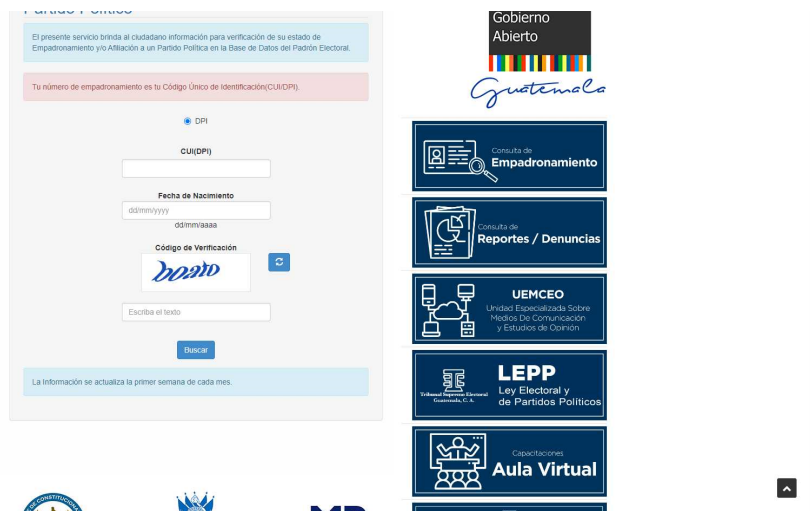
Partido Político

El presente servicio brinda al ciudadano información para verificación de su estado de Empadronamiento y/o Afiliación a un Partido Político en la Base de Datos del Padrón Electoral.

Tu número de empadronamiento es tu Código Único de Identificación(CUI/DPI).

DPI

CUI(DPI)

Fecha de Nacimiento

dd/mm/yyyy

dd/mm/aaaa

Código de Verificación

boato

Escriba el texto

Buscar

La información se actualiza la primer semana de cada mes.

Gobierno Abierto

Guatemala

Consulta de Empadronamiento

Consulta de Reportes / Denuncias

UEMCEO
Unidad Especializada Sobre Medios De Comunicación y Estudios de Opinión

LEPP
Ley Electoral y de Partidos Políticos
Tribunal Supremo Electoral Guatemala, C. A.

Capacitaciones
Aula Virtual